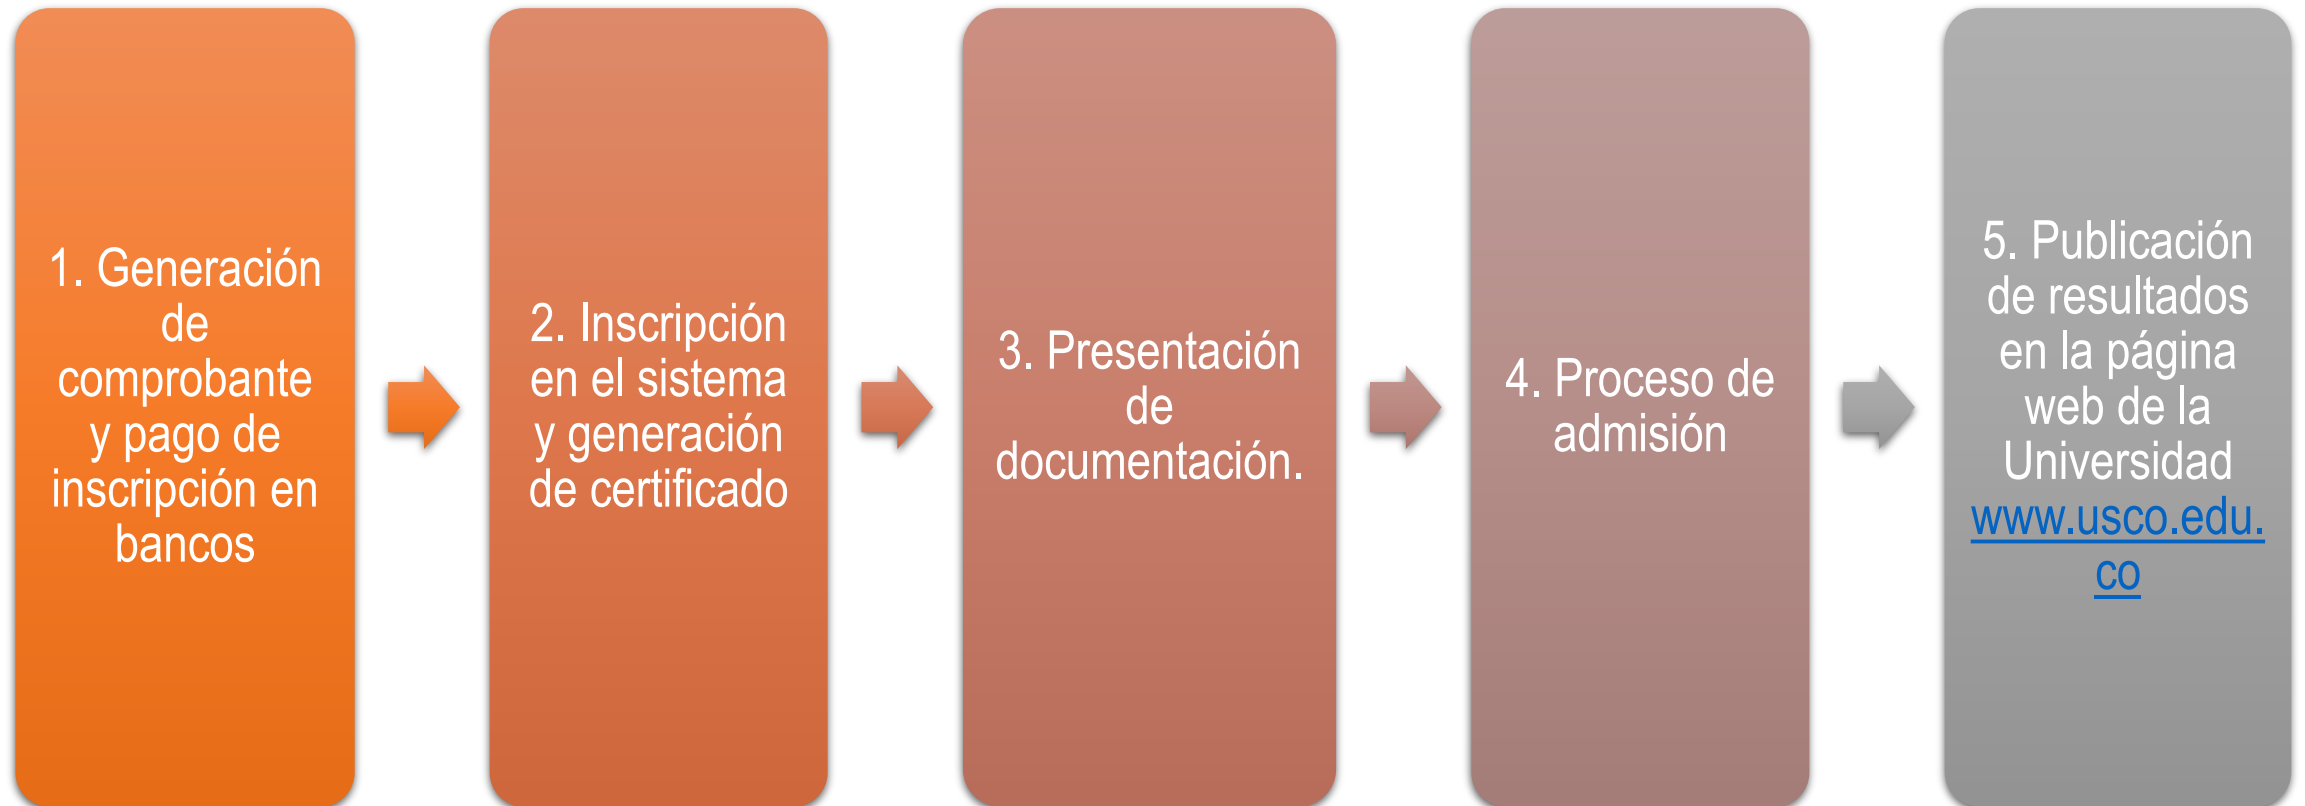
1. Generación de comprobante y pago de inscripción en bancos

2. Inscripción en el sistema y generación de certificado

3. Presentación de documentación.

4. Proceso de admisión

5. Publicación de resultados en la página web de la Universidad www.usco.edu.co